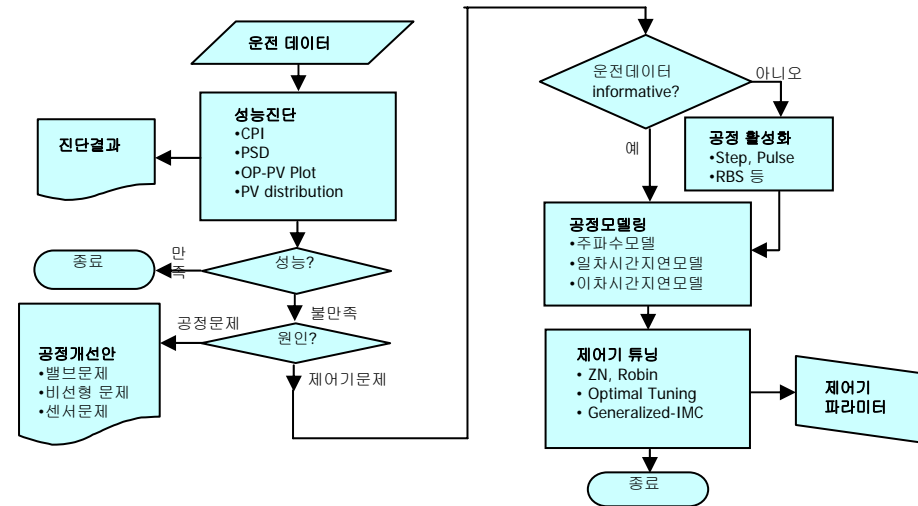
운전 데이터

성능진단
•CPI
•PSD
•OP-PV Plot
•PV distribution

진단결과

성능?

만족

종료

불만족

원인?

공정문제

공정개선안
•밸브문제
•비선형 문제
•센서문제

제어기문제

운전데이터 informative?

아니오

예

공정 활성화
•Step, Pulse
•RBS 등

공정모델링
•주파수모델
•일차시간지연모델
•이차시간지연모델

제어기 튜닝
• ZN, Robin
• Optimal Tuning
• Generalized-IMC

제어기 파라미터

종료